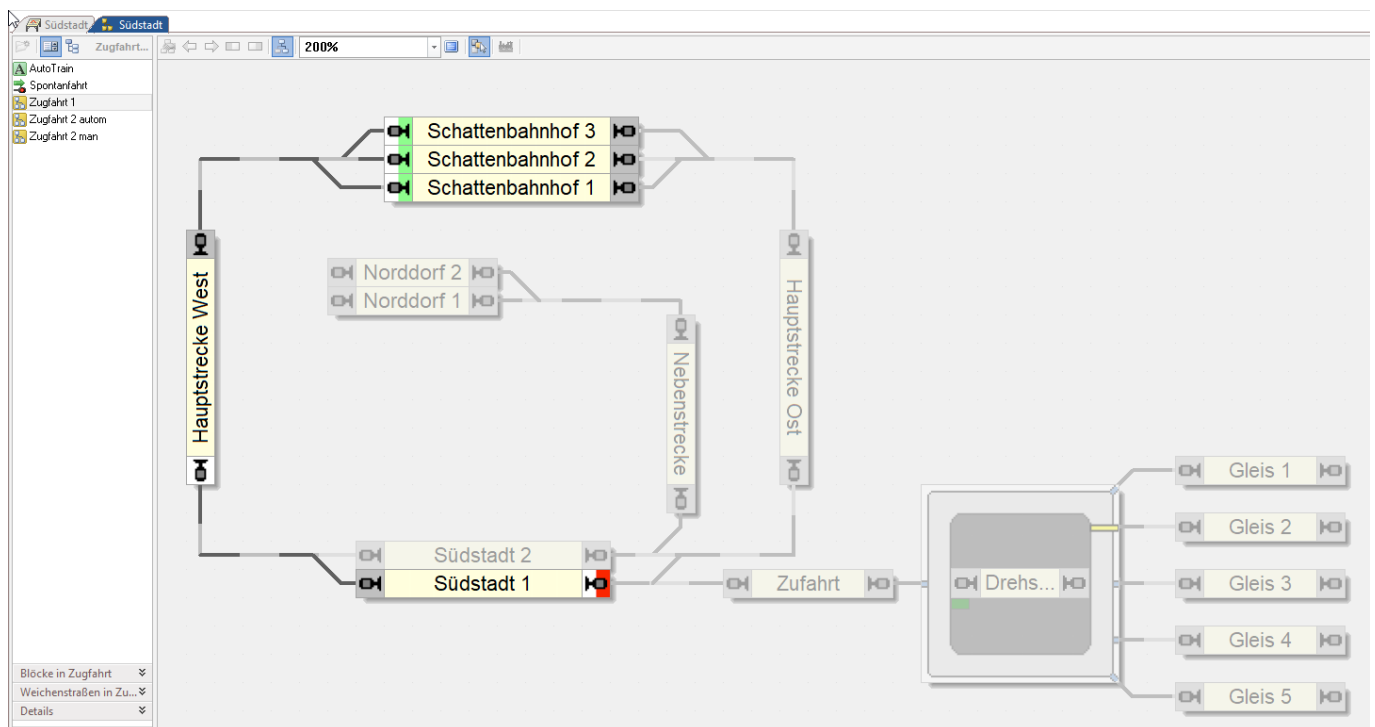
Südstadt Südstadt

Zugfahrt...

200%

AutoTrain
Spontanfahrt
Zugfahrt 1
Zugfahrt 2 autom
Zugfahrt 2 man

Schattenbahnhof 3
Schattenbahnhof 2
Schattenbahnhof 1

Hauptstrecke West

Norddorf 2
Norddorf 1

Nebenstrecke

Hauptstrecke Ost

Südstadt 2
Südstadt 1

Zufahrt

Drehs...

Gleis 1
Gleis 2
Gleis 3
Gleis 4
Gleis 5

Blöcke in Zugfahrt
Weichenstraßen in Zu...
Details